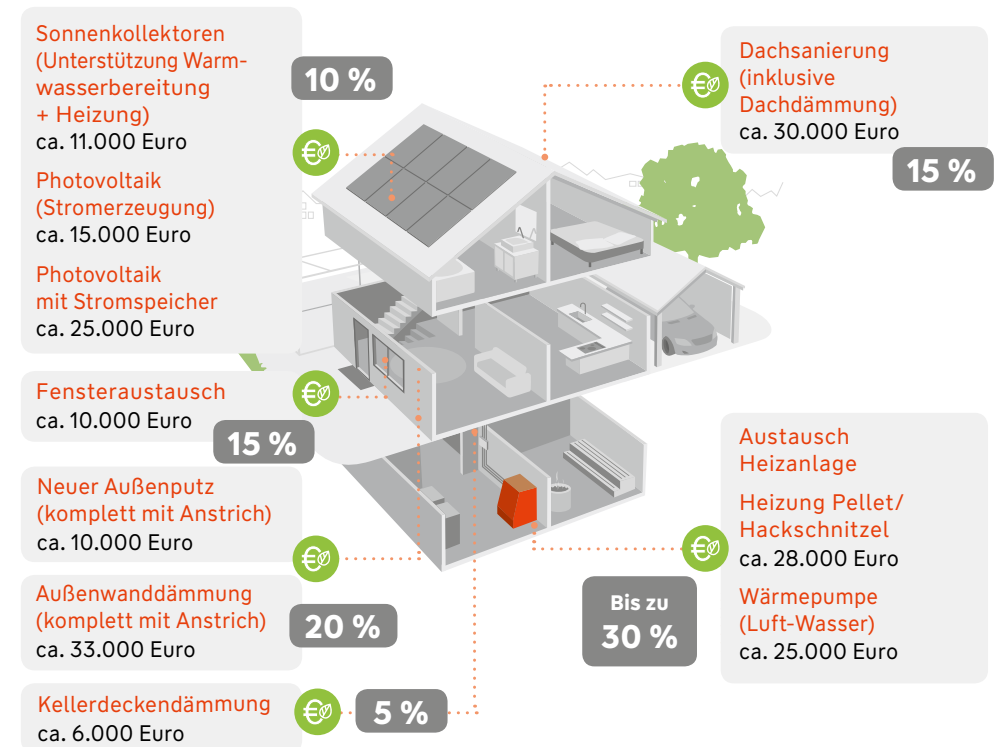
Sonnenkollektoren (Unterstützung Warmwasserbereitung + Heizung)
ca. 11.000 Euro

Photovoltaik (Stromerzeugung)
ca. 15.000 Euro

Photovoltaik mit Stromspeicher
ca. 25.000 Euro

10 %

Dachsanierung (inklusive Dachdämmung)
ca. 30.000 Euro

15 %

Fensteraustausch
ca. 10.000 Euro

15 %

Neuer Außenputz (komplett mit Anstrich)
ca. 10.000 Euro

Außenwanddämmung (komplett mit Anstrich)
ca. 33.000 Euro

20 %

Kellerdeckendämmung
ca. 6.000 Euro

5 %

Austausch Heizanlage

Heizung Pellet/ Hackschnitzel
ca. 28.000 Euro

Wärmepumpe (Luft-Wasser)
ca. 25.000 Euro

Bis zu 30 %